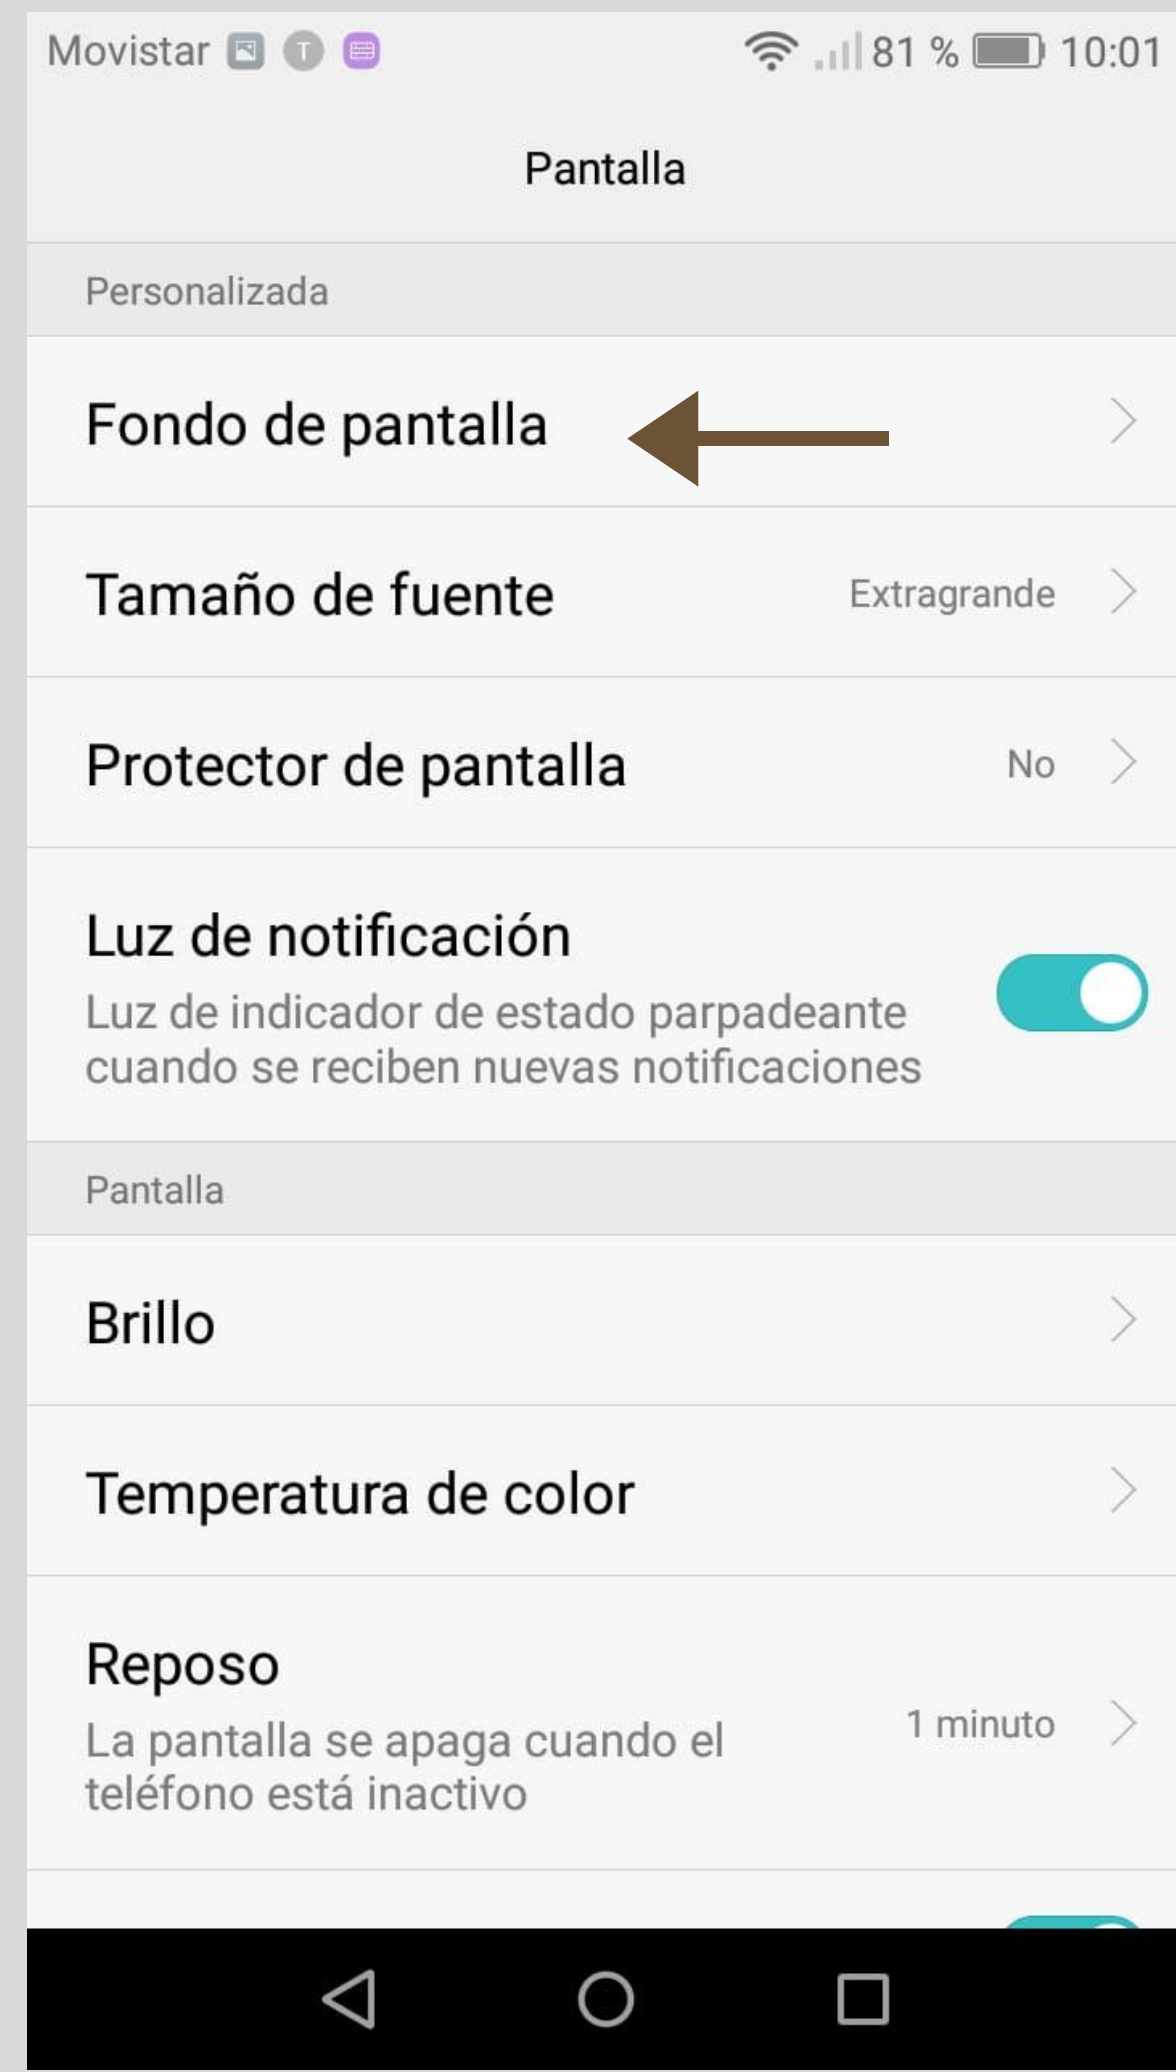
Movistar T 81 % 10:01

Pantalla

Personalizada

Fondo de pantalla

Tamaño de fuente Extragrande

Protector de pantalla No

Luz de notificación
Luz de indicador de estado parpadeante cuando se reciben nuevas notificaciones

Pantalla

Brillo

Temperatura de color

Reposo
La pantalla se apaga cuando el teléfono está inactivo 1 minuto